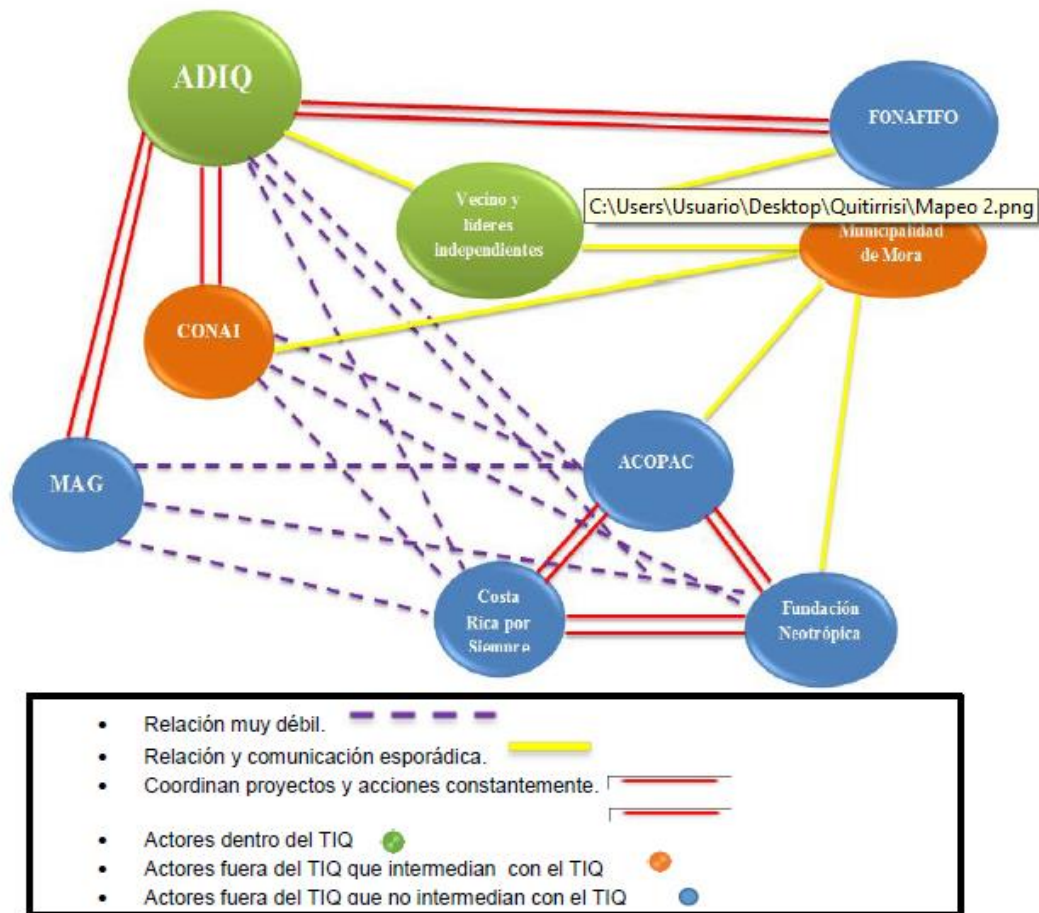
ADIQ

FONAFIFO

Vecino y lideres independientes

C:\Users\Usuario\Desktop\Quitirrisi\Mapeo 2.png

Municipalidad de Mora

CONAI

MAG

ACOPAC

Costa Rica por Siempre

Fundación Neotrópica

• Relación muy débil.
• Relación y comunicación esporádica.
• Coordinan proyectos y acciones constantemente.
• Actores dentro del TIQ
• Actores fuera del TIQ que intermedian con el TIQ
• Actores fuera del TIQ que no intermedian con el TIQ